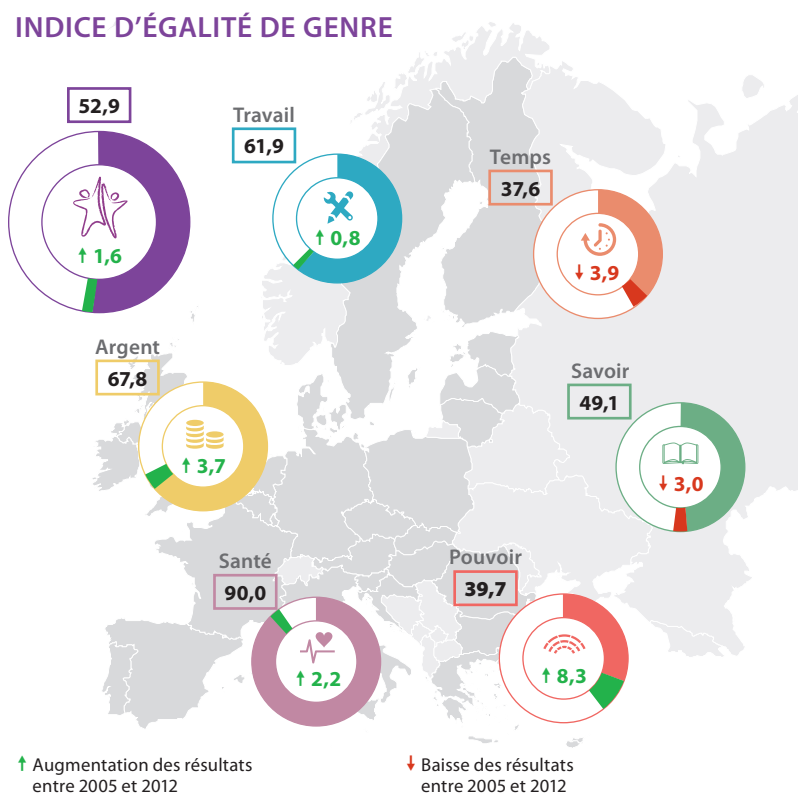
INDICE D'ÉGALITÉ DE GENRE

52,9

↑ 1,6

Travail

61,9

↑ 0,8

Temps

37,6

↓ 3,9

Argent

67,8

↑ 3,7

Savoir

49,1

↓ 3,0

Santé

90,0

↑ 2,2

Pouvoir

39,7

↑ 8,3

↑ Augmentation des résultats entre 2005 et 2012

↓ Baisse des résultats entre 2005 et 2012